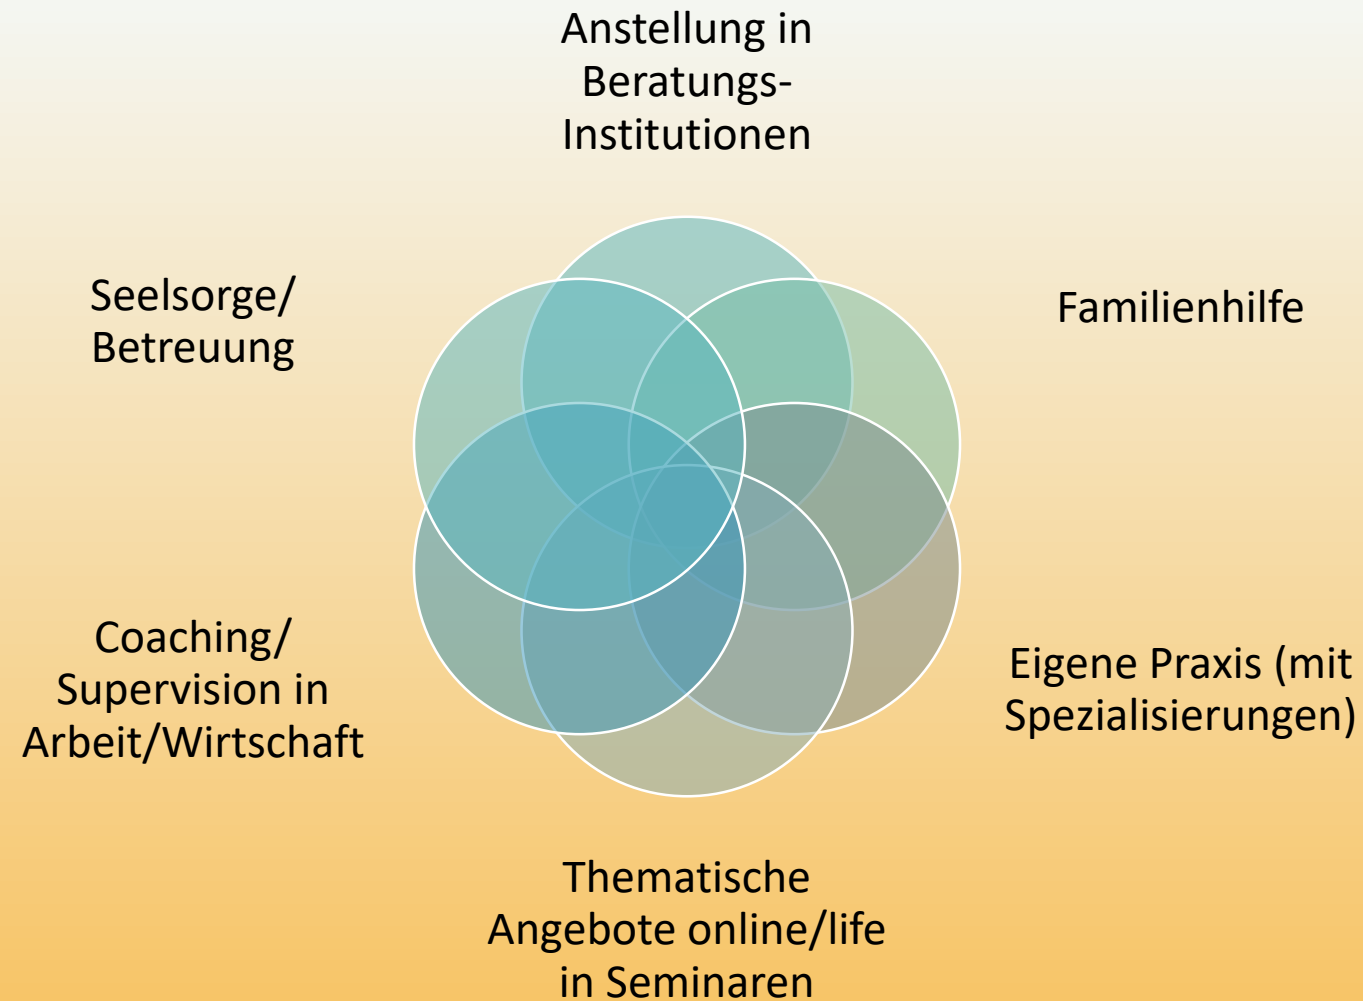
Anstellung in Beratungs-Institutionen

Seelsorge/ Betreuung

Familienhilfe

Coaching/ Supervision in Arbeit/Wirtschaft

Eigene Praxis (mit Spezialisierungen)

Thematische Angebote online/life in Seminaren